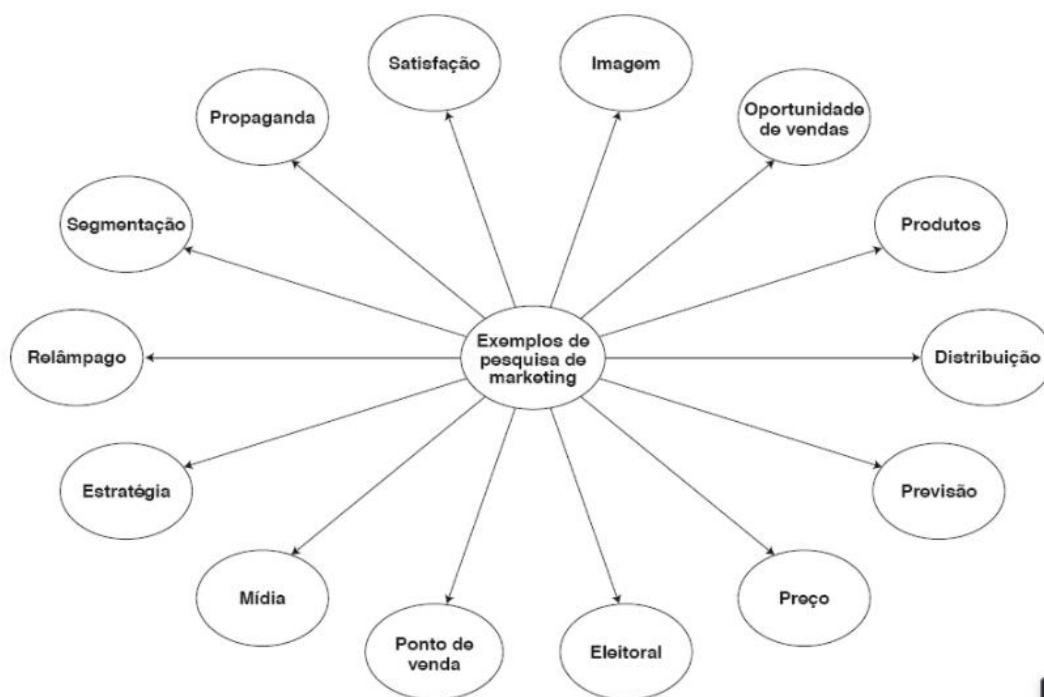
Exemplos de pesquisa de marketing

Satisfação

Imagem

Oportunidade de vendas

Produtos

Distribuição

Previsão

Preço

Eleitoral

Ponto de venda

Mídia

Estratégia

Relâmpago

Segmentação

Propaganda